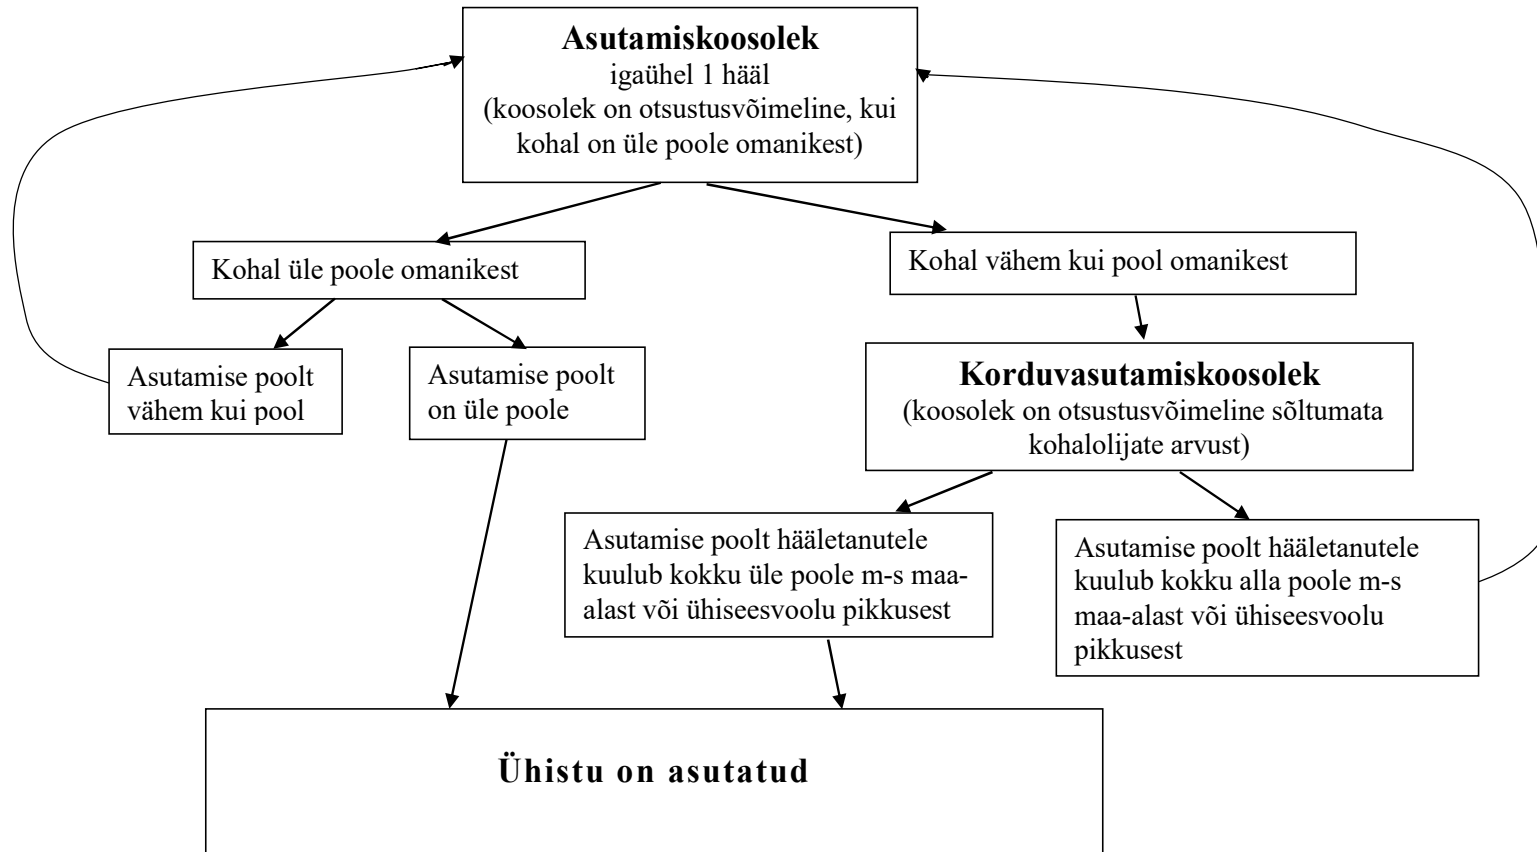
**Asutamiskoosolek**
igaühel 1 hääl
(koosolek on otsustusvõimeline, kui kohal on üle poole omanikest)

Kohal üle poole omanikest

Kohal vähem kui pool omanikest

Asutamise poolt vähem kui pool

Asutamise poolt on üle poole

**Korduvasutamiskoosolek**
(koosolek on otsustusvõimeline sõltumata kohalolijate arvust)

Asutamise poolt hääletanutele kuulub kokku üle poole m-s maa-alast või ühiseesvoolu pikkusest

Asutamise poolt hääletanutele kuulub kokku alla poole m-s maa-alast või ühiseesvoolu pikkusest

**Ühistu on asutatud**